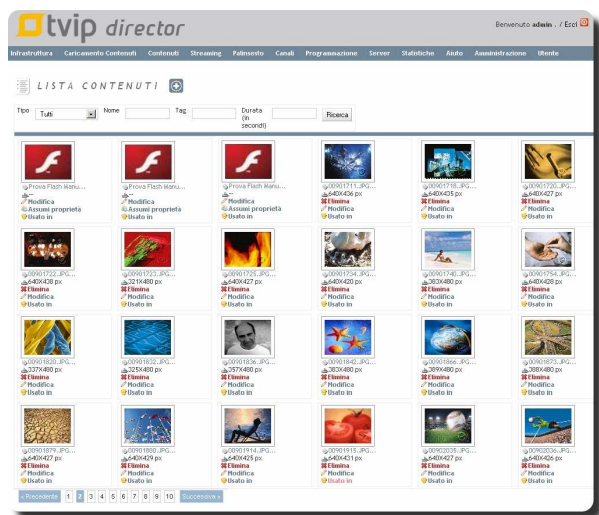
tvip director

Benvenuto admin . / Esci

Infrastruttura Caricamento Contenuti Contenuti Streaming Palinsesto Canali Programmazione Server Statistiche Aiuto Amministrazione Utente

LISTA CONTENUTI

Tipo Tutti Nome Tag Durata (in secondi!) Ricerca

Prova Flash Manu...
--
Modifica
Assumi proprietà
Usato in

Prova Flash Manu...
--
Modifica
Assumi proprietà
Usato in

Prova Flash Manu...
--
Modifica
Assumi proprietà
Usato in

00901711...JPG...
640X436 px
Elimina
Modifica
Usato in

00901718...JPG...
640X435 px
Elimina
Modifica
Usato in

00901720...JPG...
640X427 px
Elimina
Modifica
Usato in

00901722...JPG...
640X438 px
Elimina
Modifica
Usato in

00901723...JPG...
321X480 px
Elimina
Modifica
Usato in

00901725...JPG...
640X427 px
Elimina
Modifica
Usato in

00901734...JPG...
640X420 px
Elimina
Modifica
Usato in

00901740...JPG...
383X480 px
Elimina
Modifica
Usato in

00901754...JPG...
640X428 px
Elimina
Modifica
Usato in

00901820...JPG...
337X480 px
Elimina
Modifica
Usato in

00901832...JPG...
325X480 px
Elimina
Modifica
Usato in

00901836...JPG...
357X480 px
Elimina
Modifica
Usato in

00901842...JPG...
363X480 px
Elimina
Modifica
Usato in

00901866...JPG...
309X480 px
Elimina
Modifica
Usato in

00901873...JPG...
308X480 px
Elimina
Modifica
Usato in

00901879...JPG...
640X427 px
Elimina
Modifica
Usato in

00901880...JPG...
640X429 px
Elimina
Modifica
Usato in

00901914...JPG...
640X425 px
Elimina
Modifica
Usato in

00901915...JPG...
640X431 px
Elimina
Modifica
Usato in

00902035...JPG...
640X427 px
Elimina
Modifica
Usato in

00902036...JPG...
640X426 px
Elimina
Modifica
Usato in

« Precedente 1 2 3 4 5 6 7 8 9 10 Successivo »